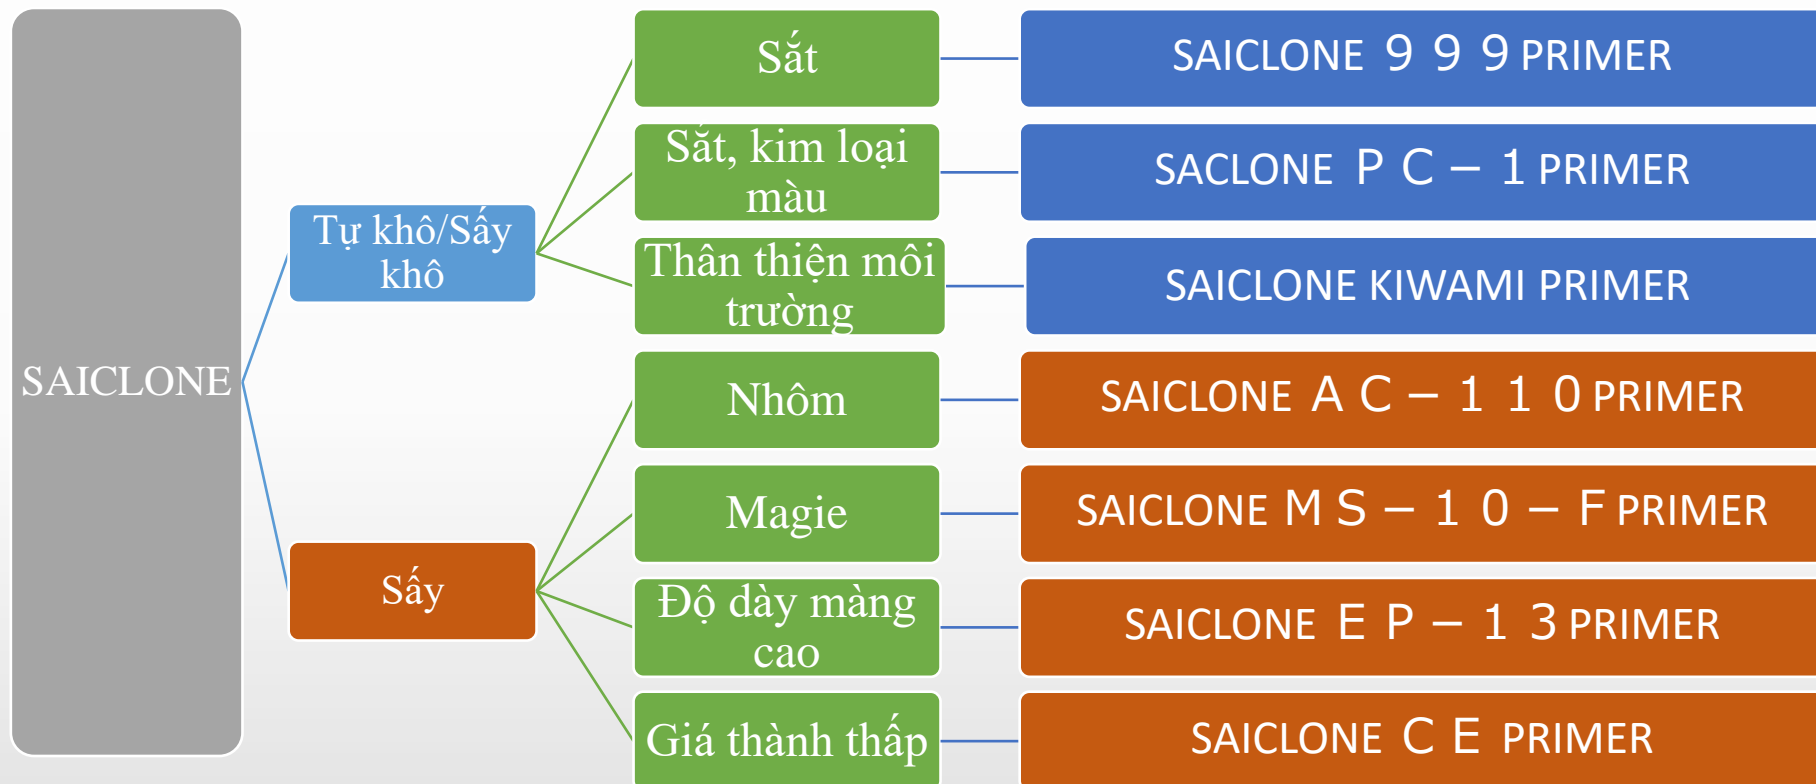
SAICLONE

Tự khô/Sấy khô

Sấy

Sắt

Sắt, kim loại màu

Thân thiện môi trường

Nhôm

Magie

Độ dày màng cao

Giá thành thấp

SAICLONE ９９９PRIMER

SACLONE ＰＣ－１PRIMER

SAICLONE KIWAMI PRIMER

SAICLONE ＡＣ－１１０PRIMER

SAICLONE ＭＳ－１０－ＦPRIMER

SAICLONE ＥＰ－１３PRIMER

SAICLONE ＣＥ PRIMER